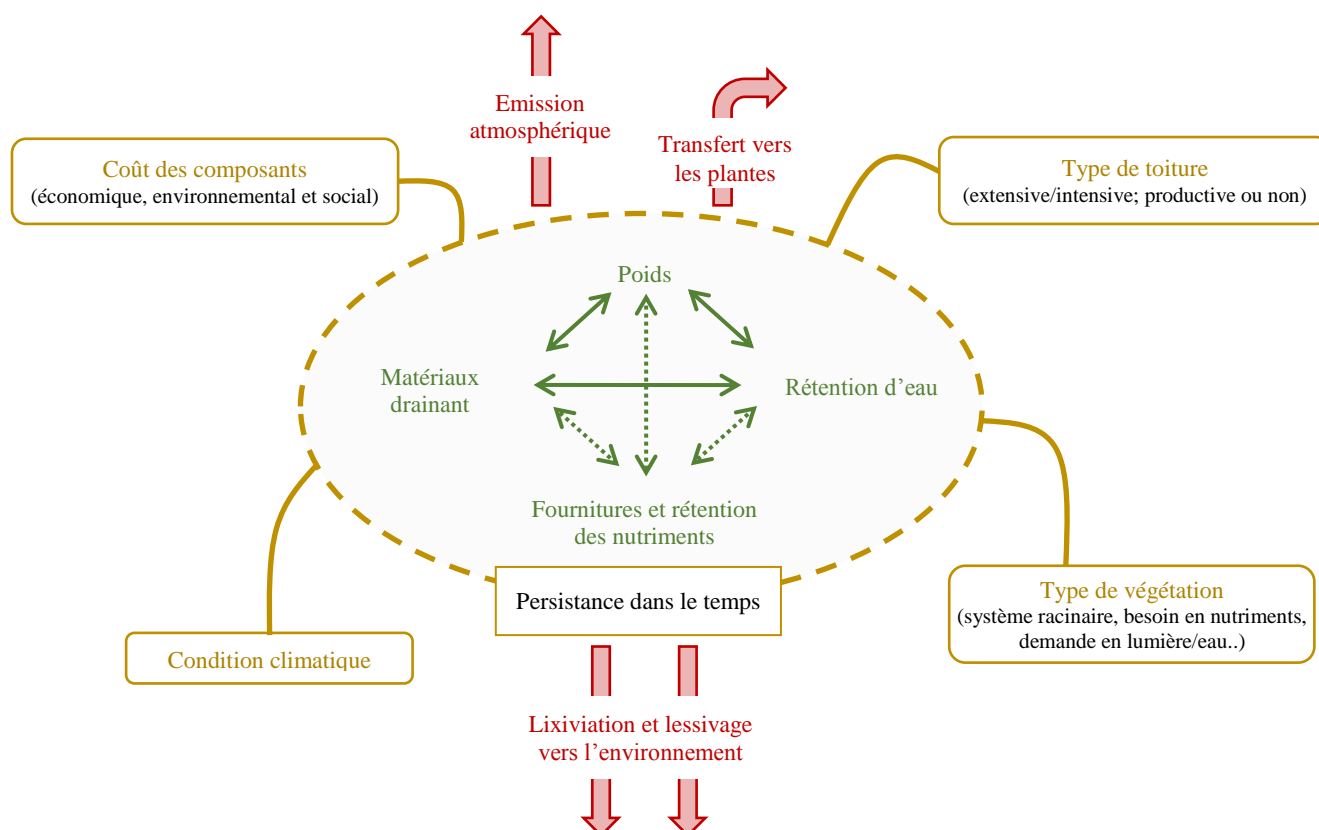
Emission atmosphérique

Transfert vers les plantes

Coût des composants
(économique, environnemental et social)

Type de toiture
(extensive/intensive; productive ou non)

Poids

Matériaux drainant

Rétention d'eau

Fournitures et rétention des nutriments

Persistance dans le temps

Type de végétation
(système racinaire, besoin en nutriments, demande en lumière/eau..)

Condition climatique

Lixiviation et lessivage vers l'environnement